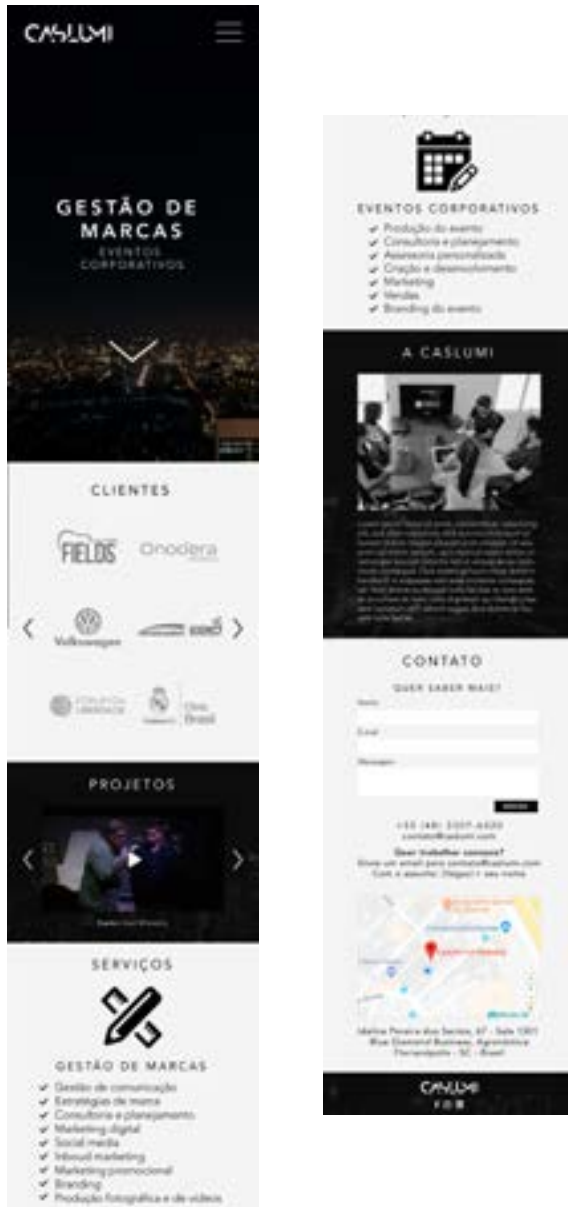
CASLUMI

GESTÃO DE MARCAS
EVENTOS CORPORATIVOS

CLIENTES

FIELDS
Onodera
Volkswagen
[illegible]
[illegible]
Brasil

PROJETOS

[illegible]

SERVIÇOS

GESTÃO DE MARCAS
✔ Gestão de comunicação
✔ Estratégias de marca
✔ Consultoria e planejamento
✔ Marketing digital
✔ Social media
✔ Inbound marketing
✔ Marketing promocional
✔ Branding
✔ Produção fotográfica e de vídeos

EVENTOS CORPORATIVOS
✔ Produção do evento
✔ Consultoria e planejamento
✔ Assessoria personalizada
✔ Criação e desenvolvimento
✔ Marketing
✔ Vendas
✔ Branding do evento

A CASLUMI

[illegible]

CONTATO

QUER SABER MAIS?
Nome
E-mail
Mensagem
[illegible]

+55 (48) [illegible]
contato@caslumi.com

Quer trabalhar conosco?
Envie um email para contato@caslumi.com
Com o assunto: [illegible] + seu nome

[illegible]

CASLUMI